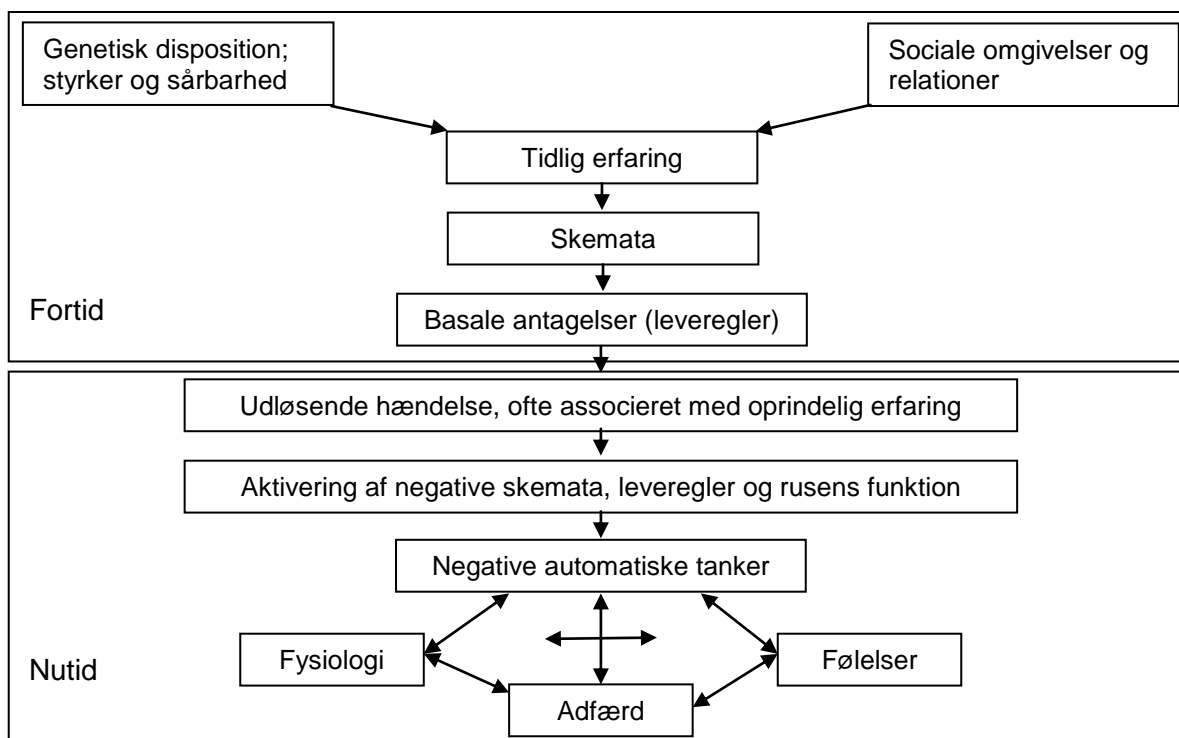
Genetisk disposition; styrker og sårbarhed

Sociale omgivelser og relationer

Tidlig erfaring

Skemata

Fortid

Basale antagelser (leveregler)

Udløsende hændelse, ofte associeret med oprindelig erfaring

Aktivering af negative skemata, leveregler og rusens funktion

Negative automatiske tanker

Fysiologi

Følelser

Nutid

Adfærd